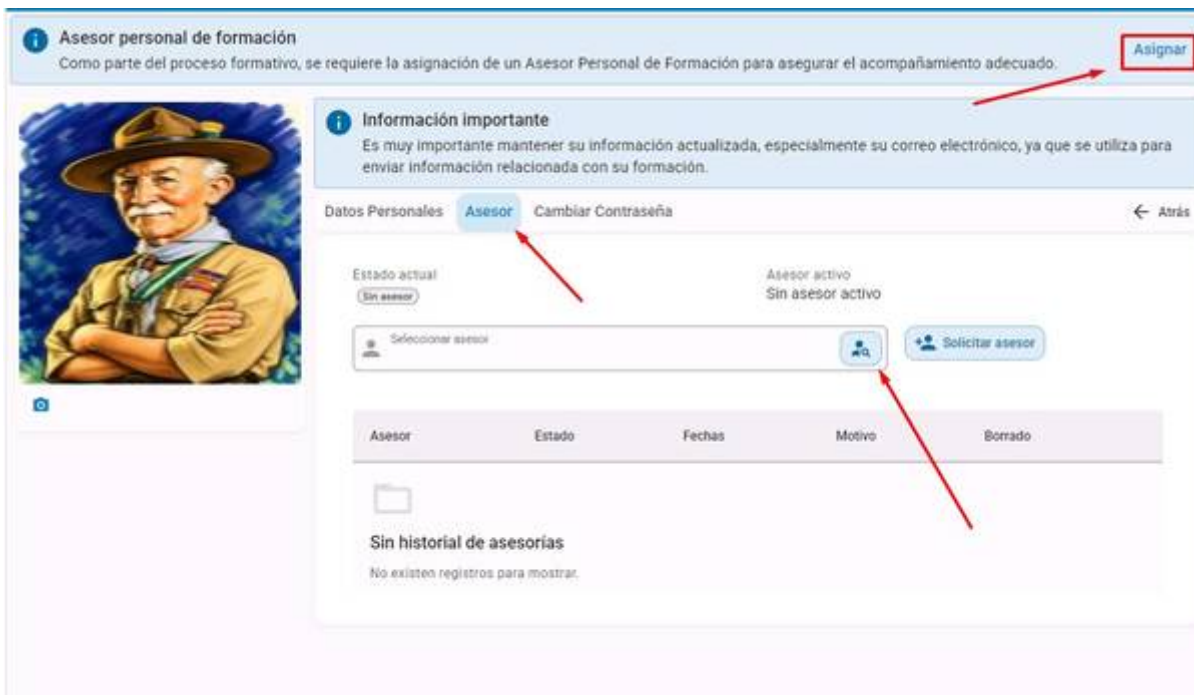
Asesor personal de formación
Como parte del proceso formativo, se requiere la asignación de un Asesor Personal de Formación para asegurar el acompañamiento adecuado.

Asignar

Información importante
Es muy importante mantener su información actualizada, especialmente su correo electrónico, ya que se utiliza para enviar información relacionada con su formación.

Datos Personales Asesor Cambiar Contraseña

← Atrás

Estado actual
Sin asesor

Asesor activo
Sin asesor activo

Seleccionar asesor

Solicitar asesor

| Asesor | Estado | Fechas | Motivo | Borrado |
|---|---|---|---|---|

Sin historial de asesorías
No existen registros para mostrar.